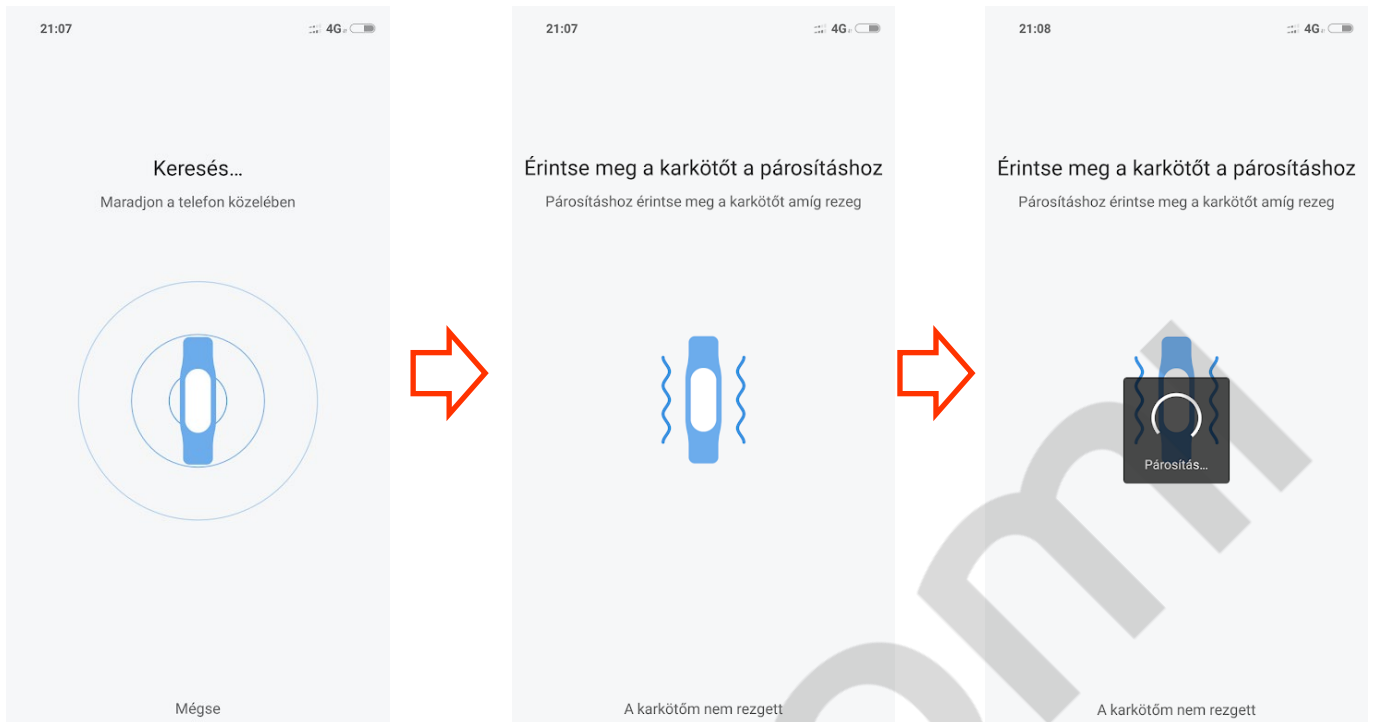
21:07 4G

Keresés...

Maradjon a telefon közelében

Mégse

21:07 4G

Érintse meg a karkötőt a párosításhoz

Párosításhoz érintse meg a karkötőt amíg rezeg

A karkötőm nem rezgett

21:08 4G

Érintse meg a karkötőt a párosításhoz

Párosításhoz érintse meg a karkötőt amíg rezeg

Párosítás...

A karkötőm nem rezgett